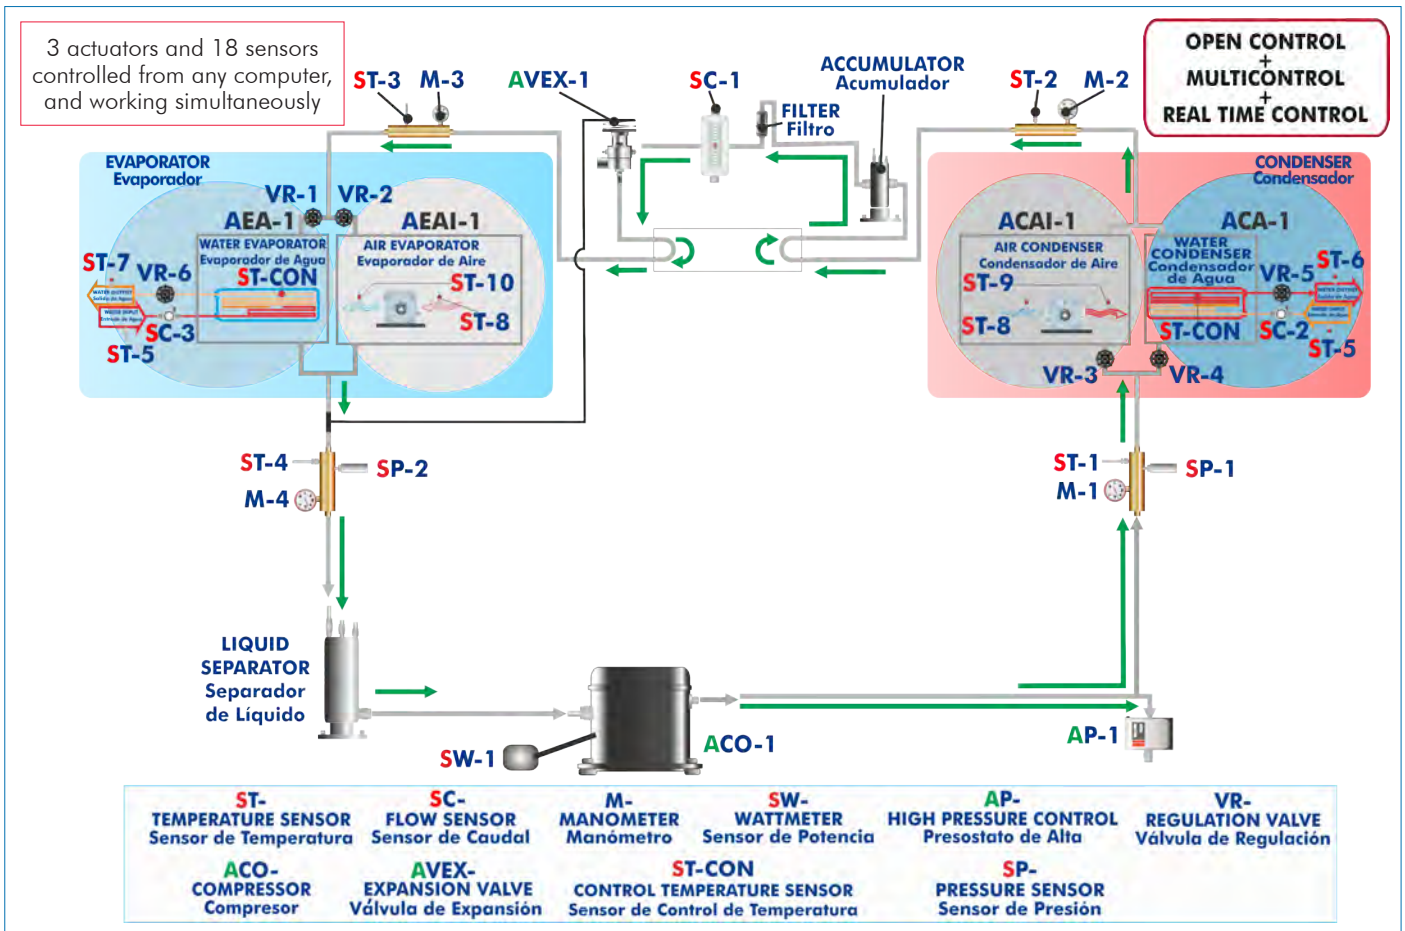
3 actuators and 18 sensors controlled from any computer, and working simultaneously

ST-3 M-3 AVEX-1 SC-1 FILTER Filtro ACCUMULATOR Acumulador ST-2 M-2

OPEN CONTROL + MULTICONTROL + REAL TIME CONTROL

EVAPORATOR Evaporador

VR-1 VR-2

AEA-1 AEAI-1

WATER EVAPORATOR Evaporador de Agua

ST-CON

AIR EVAPORATOR Evaporador de Aire

ST-10

ST-8

ST-7 VR-6

SC-3

ST-5

CONDENSER Condensador

ACAI-1 ACA-1

AIR CONDENSER Condensador de Aire

ST-9

ST-8

WATER CONDENSER Condensador de Agua

VR-5 ST-6

ST-CON SC-2

ST-5

VR-3 VR-4

ST-4 SP-2

M-4

ST-1 SP-1

M-1

LIQUID SEPARATOR Separador de Líquido

ACO-1

SW-1

AP-1

| ST- TEMPERATURE SENSOR Sensor de Temperatura | SC- FLOW SENSOR Sensor de Caudal | M- MANOMETER Manómetro | SW- WATTMETER Sensor de Potencia | AP- HIGH PRESSURE CONTROL Presostato de Alta | VR- REGULATION VALVE Válvula de Regulación |
|---|---|---|---|---|---|
| ACO- COMPRESSOR Compresor | AVEX- EXPANSION VALVE Válvula de Expansión | ST-CON CONTROL TEMPERATURE SENSOR Sensor de Control de Temperatura | | SP- PRESSURE SENSOR Sensor de Presión | |